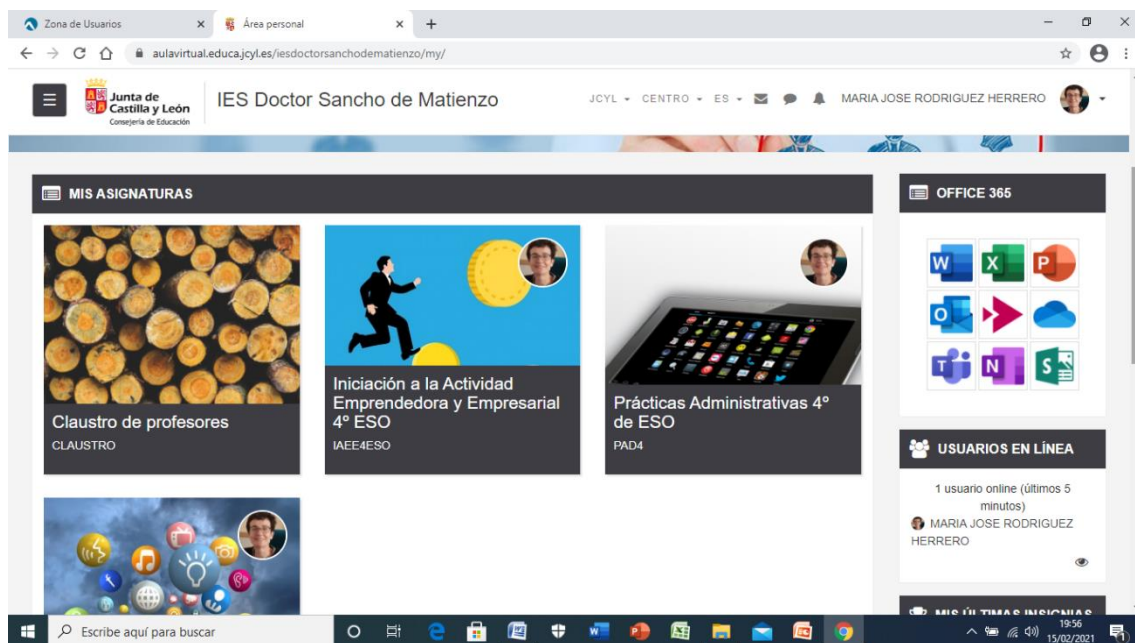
Zona de Usuarios × Área personal × +

aulavirtual.educa.jcyl.es/iesdoctorsanchodematienzo/my/

Junta de Castilla y León
Consejería de Educación

IES Doctor Sancho de Matienzo

JCYL ▾ CENTRO ▾ ES ▾ MARIA JOSE RODRIGUEZ HERRERO

MIS ASIGNATURAS

Claustro de profesores
CLAUSTRO

Iniciación a la Actividad Emprendedora y Empresarial 4º ESO
IAEE4ESO

Prácticas Administrativas 4º de ESO
PAD4

OFFICE 365

USUARIOS EN LÍNEA

1 usuario online (últimos 5 minutos)
MARIA JOSE RODRIGUEZ HERRERO

MIS ÚLTIMAS INSIGNIAS

Escribe aquí para buscar

19:56
15/02/2021